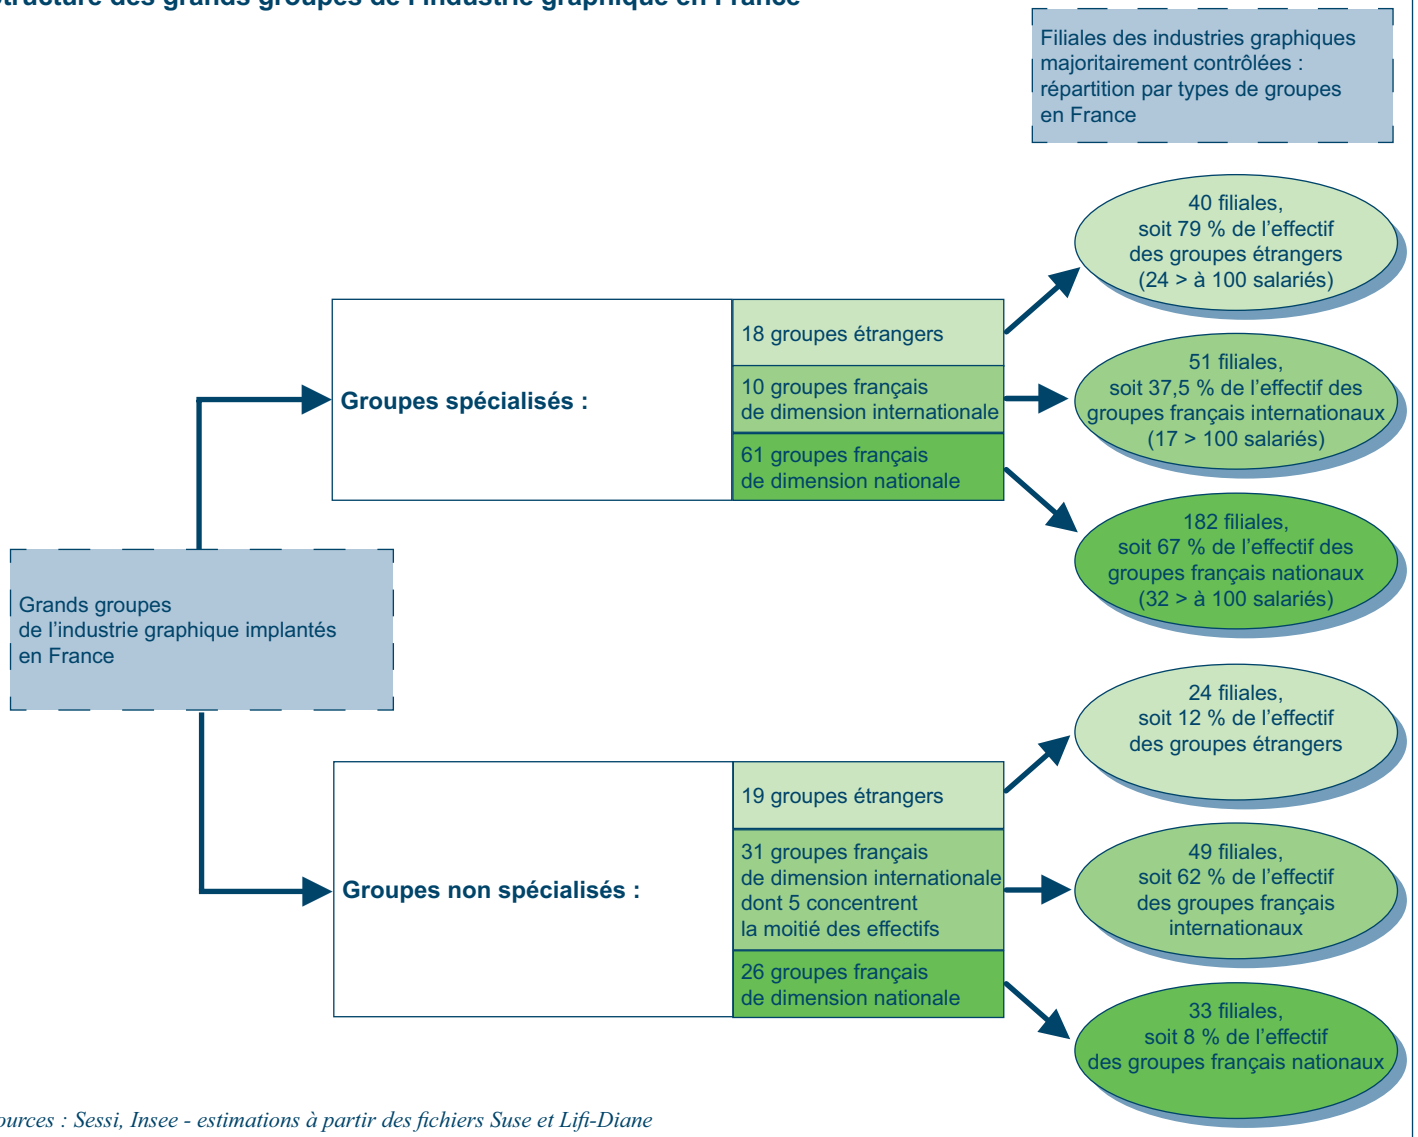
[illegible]tructure des grands groupes de l'industrie graphique en France

Filiales des industries graphiques majoritairement contrôlées : répartition par types de groupes en France

Grands groupes de l'industrie graphique implantés en France

Groupes spécialisés :

18 groupes étrangers

10 groupes français de dimension internationale

61 groupes français de dimension nationale

40 filiales, soit 79 % de l'effectif des groupes étrangers (24 > à 100 salariés)

51 filiales, soit 37,5 % de l'effectif des groupes français internationaux (17 > 100 salariés)

182 filiales, soit 67 % de l'effectif des groupes français nationaux (32 > à 100 salariés)

Groupes non spécialisés :

19 groupes étrangers

31 groupes français de dimension internationale dont 5 concentrent la moitié des effectifs

26 groupes français de dimension nationale

24 filiales, soit 12 % de l'effectif des groupes étrangers

49 filiales, soit 62 % de l'effectif des groupes français internationaux

33 filiales, soit 8 % de l'effectif des groupes français nationaux

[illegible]ources : Sessi, Insee - estimations à partir des fichiers Suse et Lifi-Diane